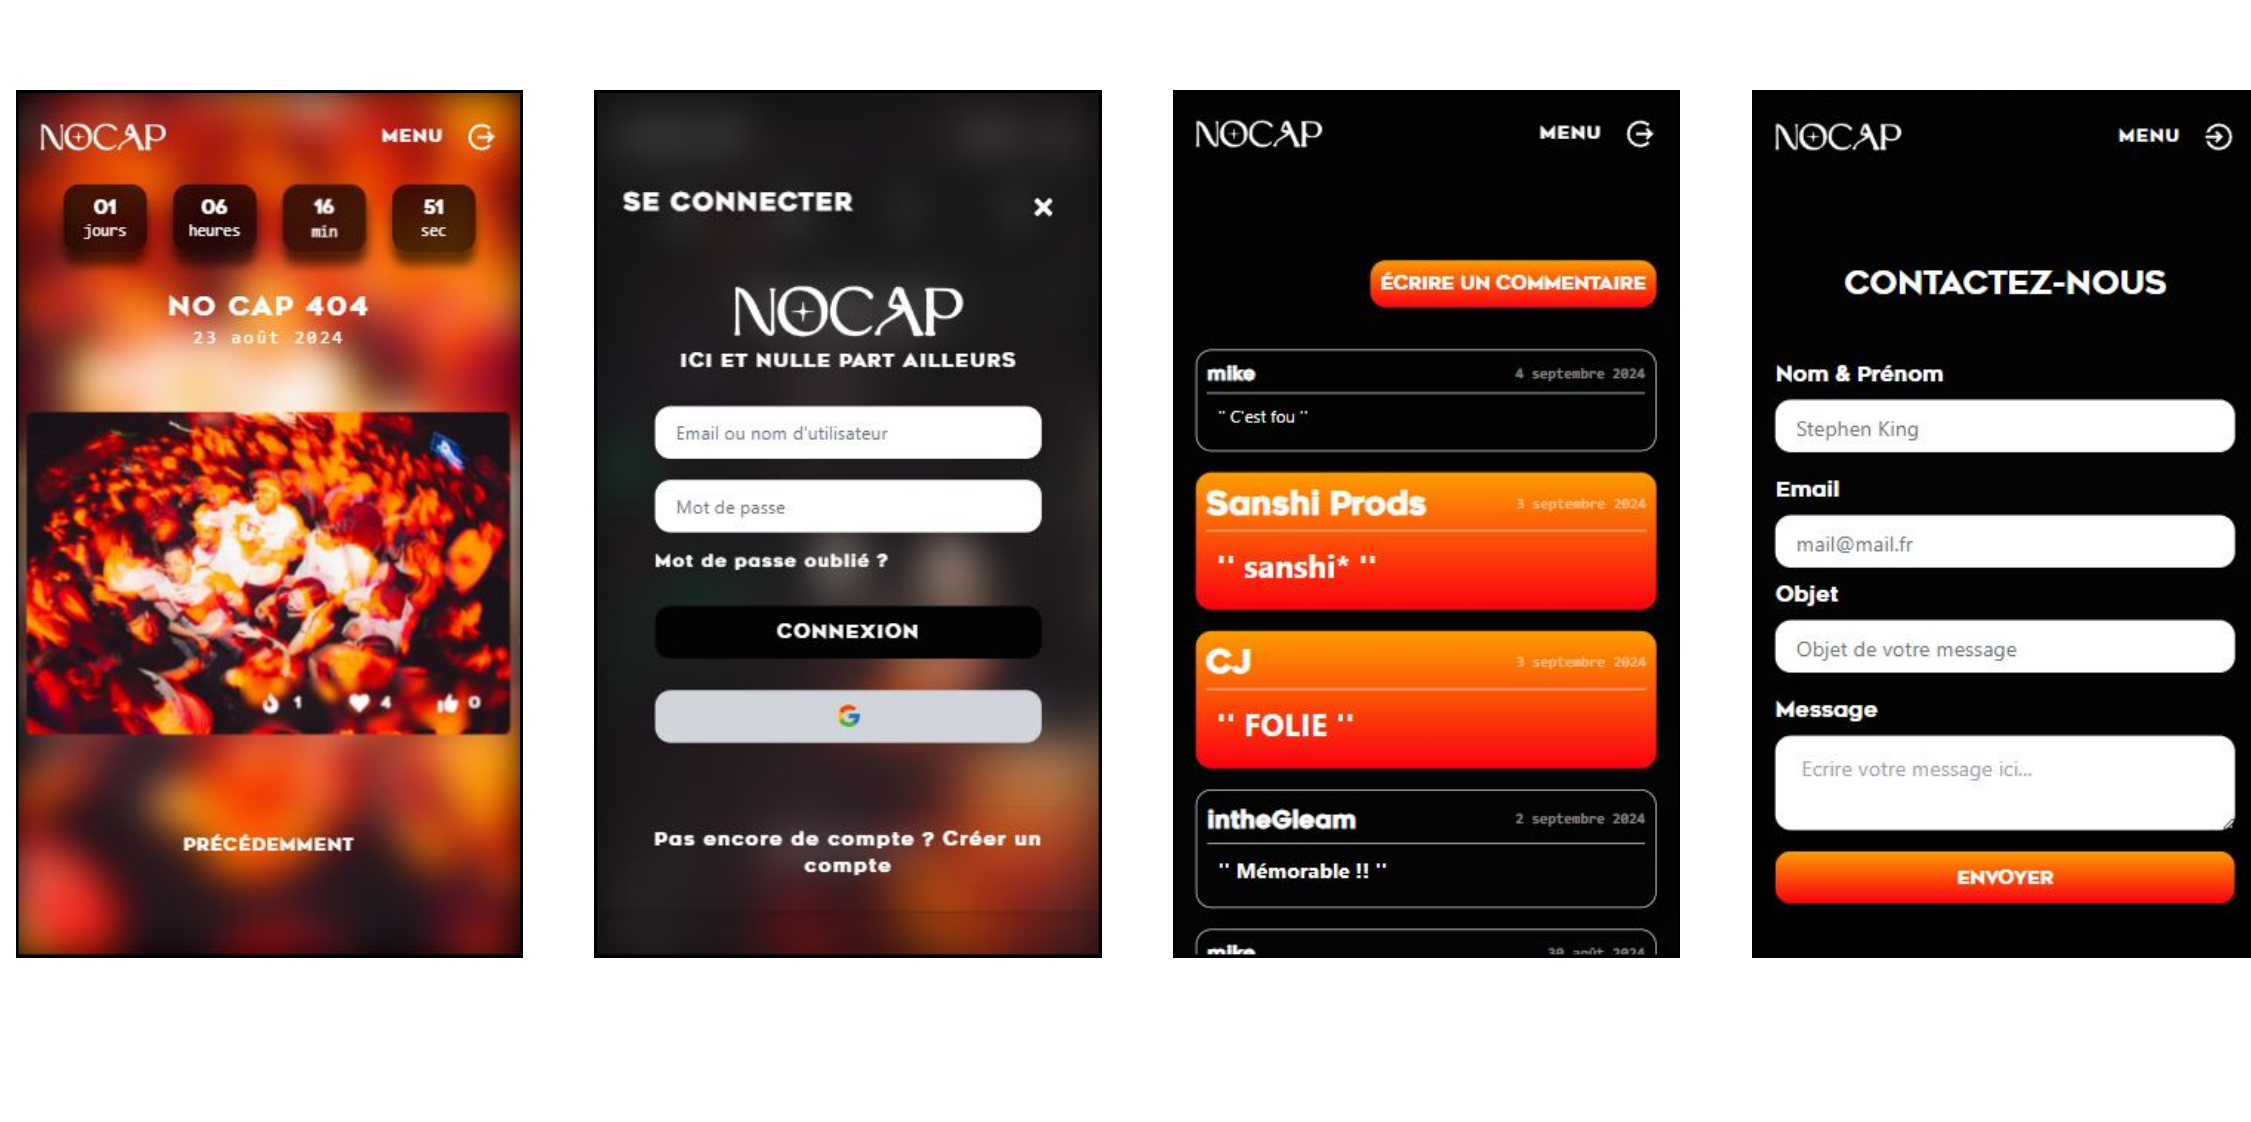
NOCAP
MENU

01
jours

06
heures

16
min

51
sec

NO CAP 404
23 août 2024

1 4 0

PRÉCÉDEMMENT

SE CONNECTER ×

NOCAP
ICI ET NULLE PART AILLEURS

Email ou nom d'utilisateur

Mot de passe

Mot de passe oublié ?

CONNEXION

G

Pas encore de compte ? Créer un compte

NOCAP
MENU

ÉCRIRE UN COMMENTAIRE

mike
4 septembre 2024
" C'est fou "

Sanshi Prods
3 septembre 2024
" sanshi* "

CJ
3 septembre 2024
" FOLIE "

intheGleam
2 septembre 2024
" Mémorable !! "

mike
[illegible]

NOCAP
MENU

CONTACTEZ-NOUS

Nom & Prénom
Stephen King

Email
mail@mail.fr

Objet
Objet de votre message

Message
Ecrire votre message ici...

ENVOYER